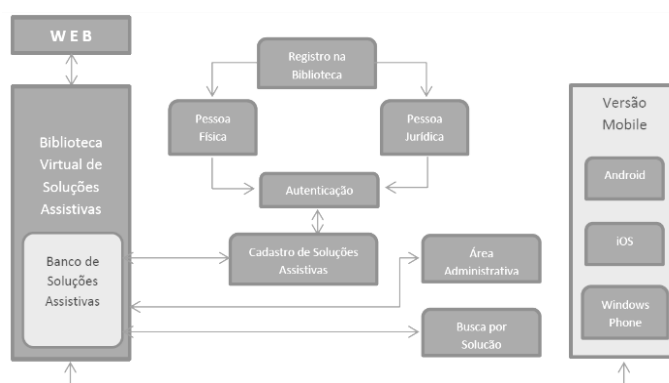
W E B

Biblioteca Virtual de Soluções Assistivas

Banco de Soluções Assistivas

Registro na Biblioteca

Pessoa Física

Pessoa Jurídica

Autenticação

Cadastro de Soluções Assistivas

Área Administrativa

Busca por Solução

Versão Mobile

Android

iOS

Windows Phone